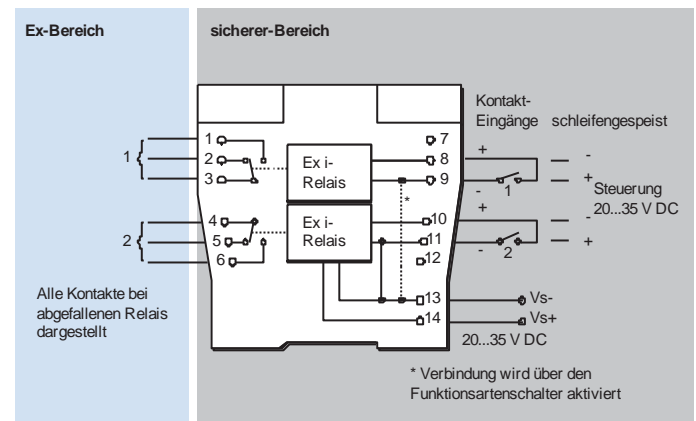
Ex-Bereich

sicherer-Bereich

Kontakt-Eingänge schleifengespeist

1
2
3
1

Ex i-Relais

7
8
9
+
-
1
-
+
Steuerung 20...35 V DC

*

4
5
6
2

Ex i-Relais

10
11
12
+
-
2
-
+

13
14
Vs-
Vs+
20...35 V DC

Alle Kontakte bei abgefallenen Relais dargestellt

* Verbindung wird über den Funktionsartenschalter aktiviert